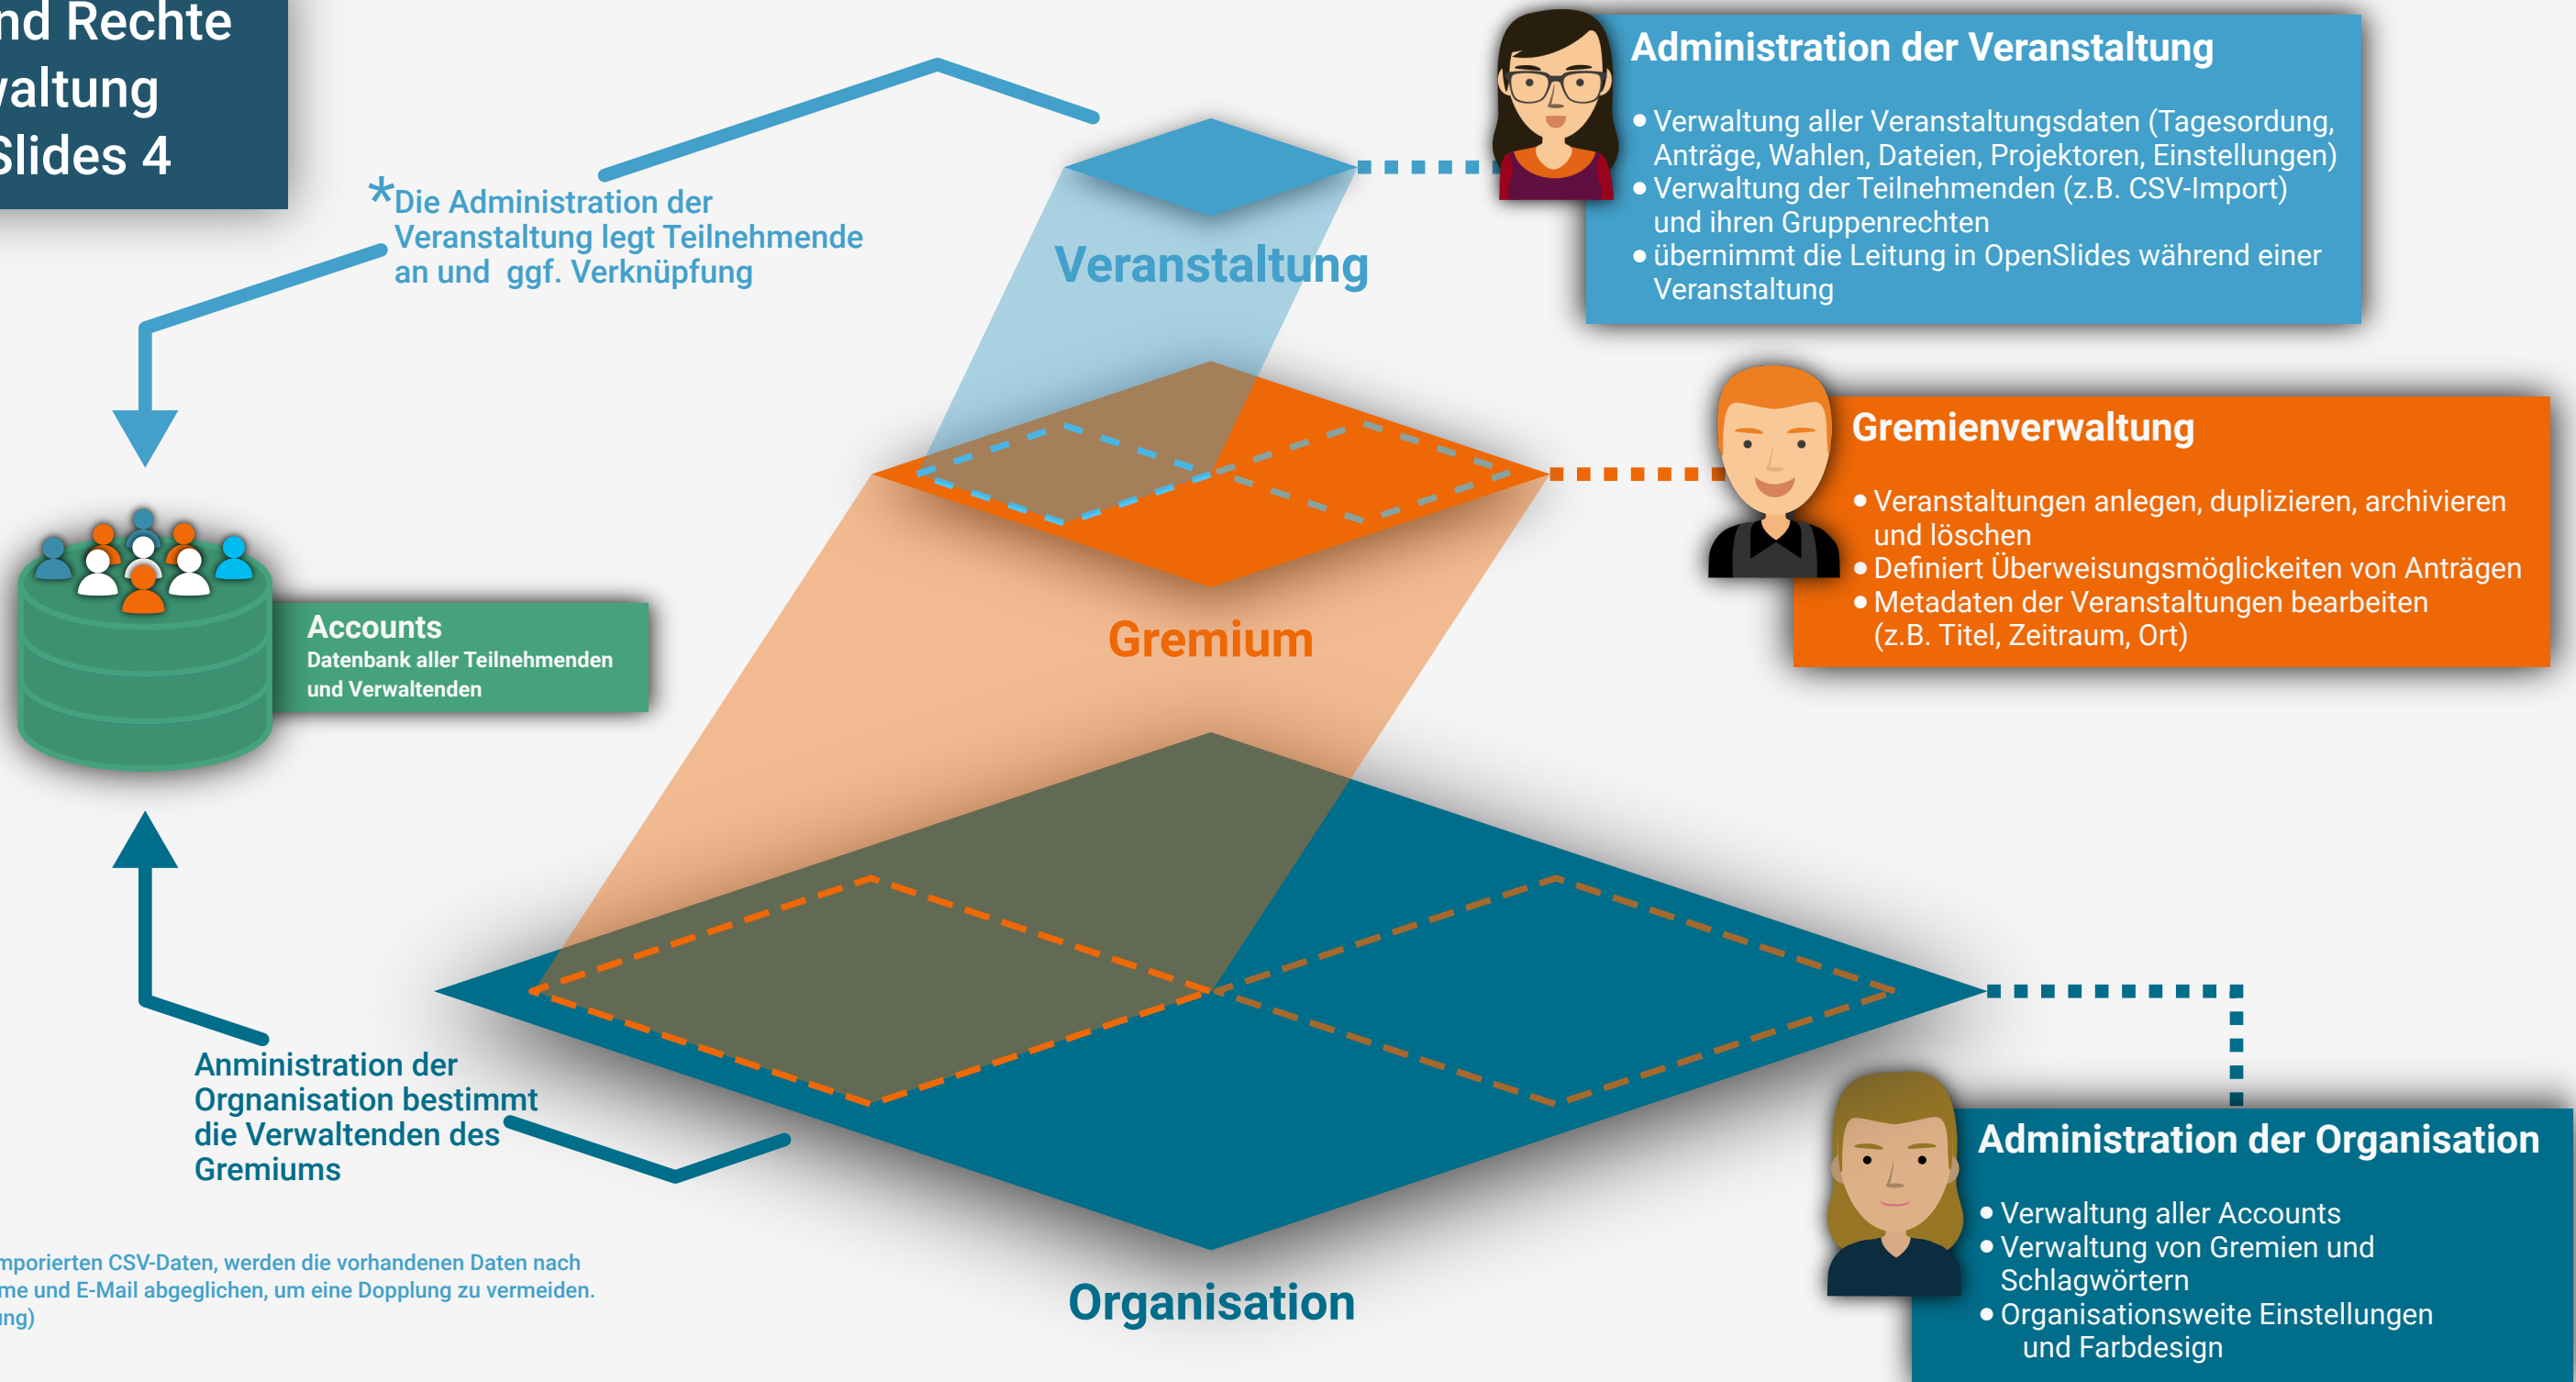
nd Rechte
altung
Slides 4

*Die Administration der Veranstaltung legt Teilnehmende an und ggf. Verknüpfung

Veranstaltung

Administration der Veranstaltung

• Verwaltung aller Veranstaltungsdaten (Tagesordung, Anträge, Wahlen, Dateien, Projektoren, Einstellungen)
• Verwaltung der Teilnehmenden (z.B. CSV-Import) und ihren Gruppenrechten
• übernimmt die Leitung in OpenSlides während einer Veranstaltung

Gremienverwaltung

• Veranstaltungen anlegen, duplizieren, archivieren und löschen
• Definiert Überweisungsmöglickeiten von Anträgen
• Metadaten der Veranstaltungen bearbeiten (z.B. Titel, Zeitraum, Ort)

Accounts
Datenbank aller Teilnehmenden und Verwaltenden

Gremium

Anministration der Orgnanisation bestimmt die Verwaltenden des Gremiums

mporierten CSV-Daten, werden die vorhandenen Daten nach me und E-Mail abgeglichen, um eine Dopplung zu vermeiden. ing)

Organisation

Administration der Organisation

• Verwaltung aller Accounts
• Verwaltung von Gremien und Schlagwörtern
• Organisationsweite Einstellungen und Farbdesign